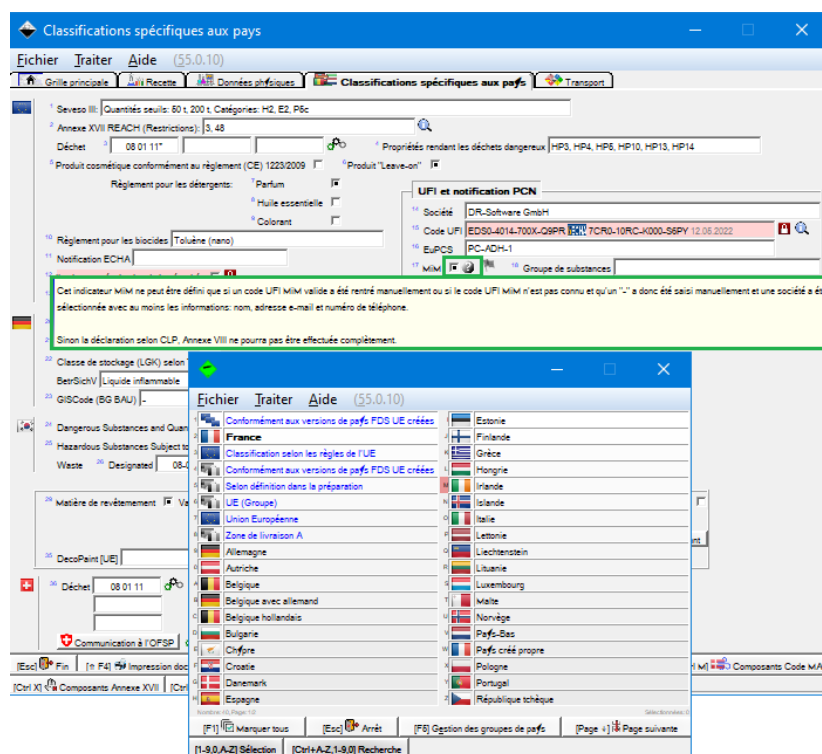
Classifications spécifiques aux pays

Fichier Traiter Aide (55.0.10)

Grille principale | Recette | Données physiques | Classifications spécifiques aux pays | Transport

1 Seveso III: Quantités seuils: 50 t, 200 t, Catégories: H2, E2, P6c
2 Annexe XVII REACH (Restrictions): 3, 48
Déchet 3 08 01 11* 4 Propriétés rendant les déchets dangereux HP3, HP4, HP6, HP10, HP13, HP14
5 Produit cosmétique conformément au règlement (CE) 1223/2009 6 Produit "Leave-on"
Règlement pour les détergents: 7 Parfum
8 Huile essentielle
9 Colorant
10 Règlement pour les biocides Toluène (nano)
11 Notification ECHA

UFI et notification PCN
14 Société DR-Software GmbH
15 Code UFI EDS0-4014-700X-Q9PR 7CR0-10RC-K000-S6PY 12.05.2022
16 EuPCS PC-ADH-1
17 MiM 18 Groupe de substances

Cet indicateur MiM ne peut être défini que si un code UFI MiM valide a été rentré manuellement ou si le code UFI MiM n'est pas connu et qu'un "-" a donc été saisi manuellement et une société a été sélectionnée avec au moins les informations: nom, adresse e-mail et numéro de téléphone.

Sinon la déclaration selon CLP, Annexe VIII ne pourra pas être effectuée complètement.

Classe de stockage (LGK) selon
BetrSichV Liquide inflammable
GISCode (BG BAU) -
24 Dangerous Substances and Quan
25 Hazardous Substances Subject to
Waste 26 Designated 08-0
29 Matière de revêtement
35 DecoPaint [UE]
36 Déchet 08 01 11
Communication à l'OFSP
[Esc] Fin [↑ F4] Impression doc
[Ctrl X] Composants Annexe XVII [Ctrl
Composants Code MA

Fichier Traiter Aide (55.0.10)

| | |
|---|---|
| Conformément aux versions de pays FDS UE créées | Estonie |
| France | Finlande |
| Classification selon les règles de l'UE | Grèce |
| Conformément aux versions de pays FDS UE créées | Hongrie |
| Selon définition dans la préparation | Irlande |
| UE (Groupe) | Islande |
| Union Européenne | Italie |
| Zone de livraison A | Lettonie |
| Allemagne | Liechtenstein |
| Autriche | Lituanie |
| Belgique | Luxembourg |
| Belgique avec allemand | Malte |
| Belgique hollandais | Norvège |
| Bulgarie | Pays-Bas |
| Chypre | Pays créé propre |
| Croatie | Pologne |
| Danemark | Portugal |
| Espagne | République tchèque |

Nombre: 60, Page: 1/2 Sélectionnés: 0
[F1] Marquer tous [Esc] Arrêt [F5] Gestion des groupes de pays [Page ↓] Page suivante
[1-9,0,A-Z] Sélection [Ctrl+A-Z,1-9,0] Recherche